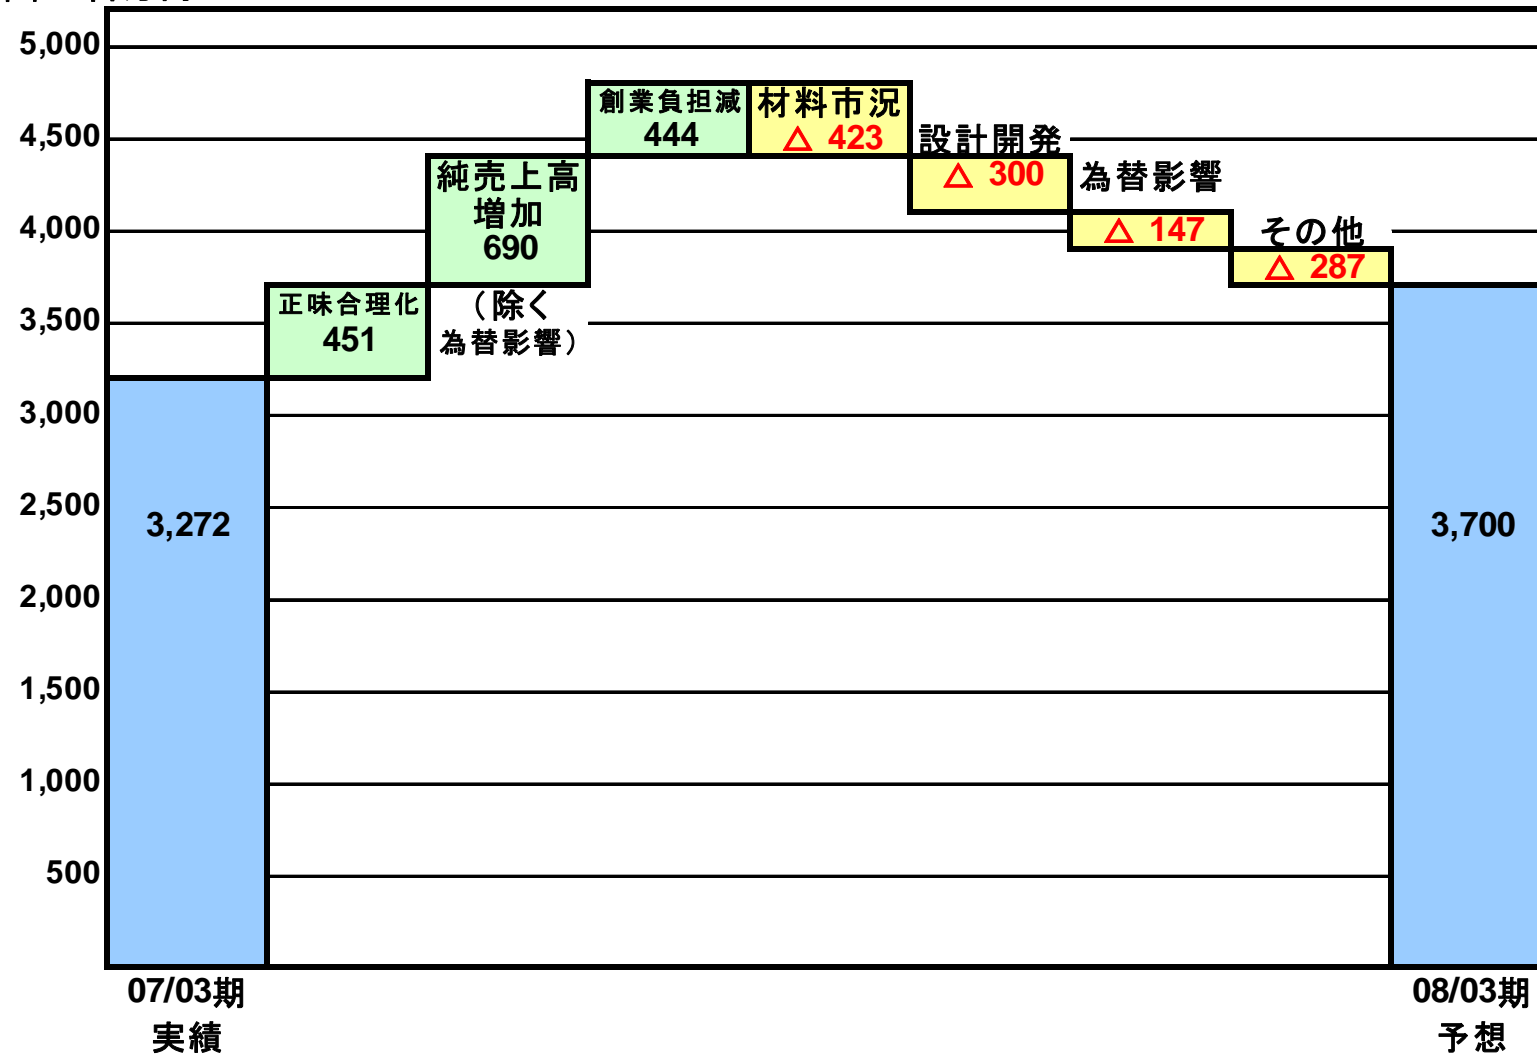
5,000
4,500
4,000
3,500
3,000
2,500
2,000
1,500
1,000
500

3,272
正味合理化
451
純売上高
増加
690
（除く
為替影響）
創業負担減
444
材料市況
△ 423
設計開発
△ 300
為替影響
△ 147
その他
△ 287
3,700

07/03期
実績
08/03期
予想